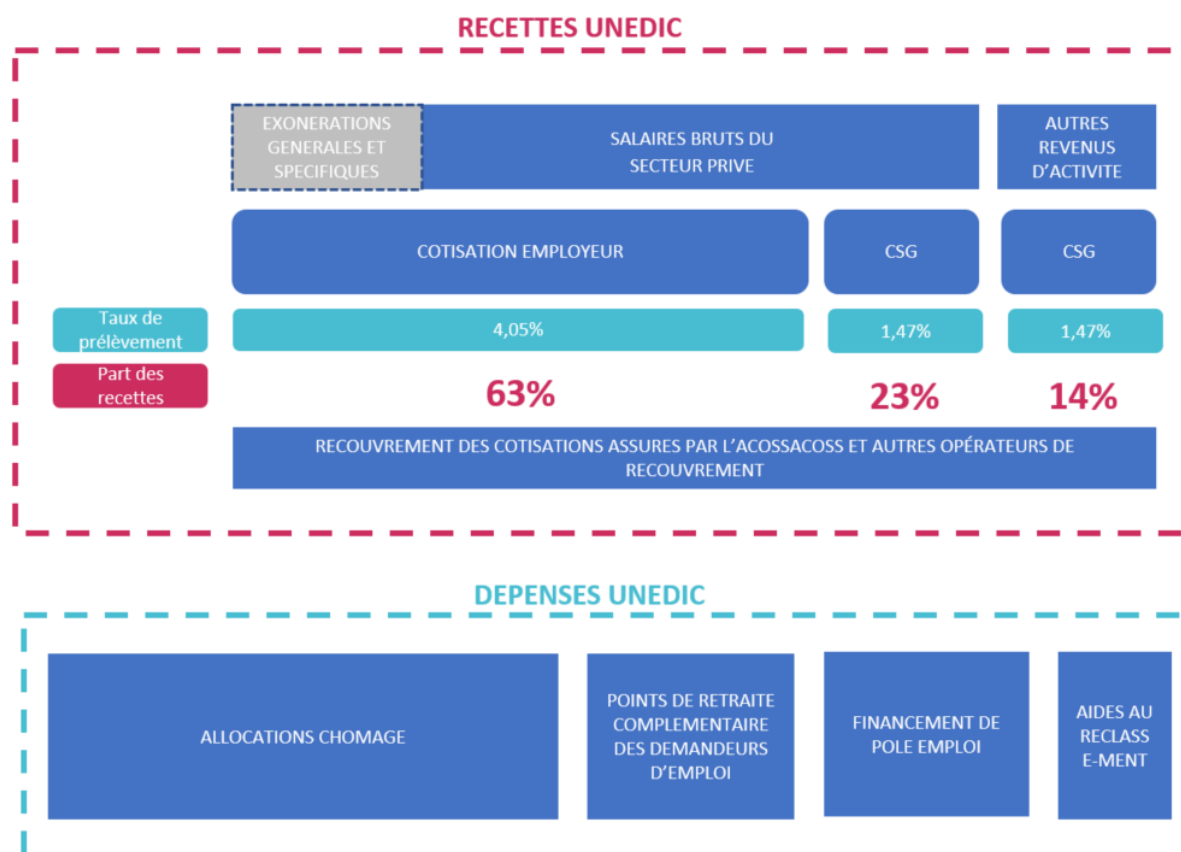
RECETTES UNEDIC

EXONERATIONS GENERALES ET SPECIFIQUES

SALAIRES BRUTS DU SECTEUR PRIVE

AUTRES REVENUS D'ACTIVITE

COTISATION EMPLOYEUR

CSG

CSG

Taux de prélèvement

4,05%

1,47%

1,47%

Part des recettes

63%

23%

14%

RECOUVREMENT DES COTISATIONS ASSURES PAR L'ACOSSACOSS ET AUTRES OPÉRATEURS DE RECOUVREMENT

DEPENSES UNEDIC

ALLOCATIONS CHOMAGE

POINTS DE RETRAITE COMPLEMENTAIRE DES DEMANDEURS D'EMPLOI

FINANCEMENT DE POLE EMPLOI

AIDES AU RECLASS E-MENT